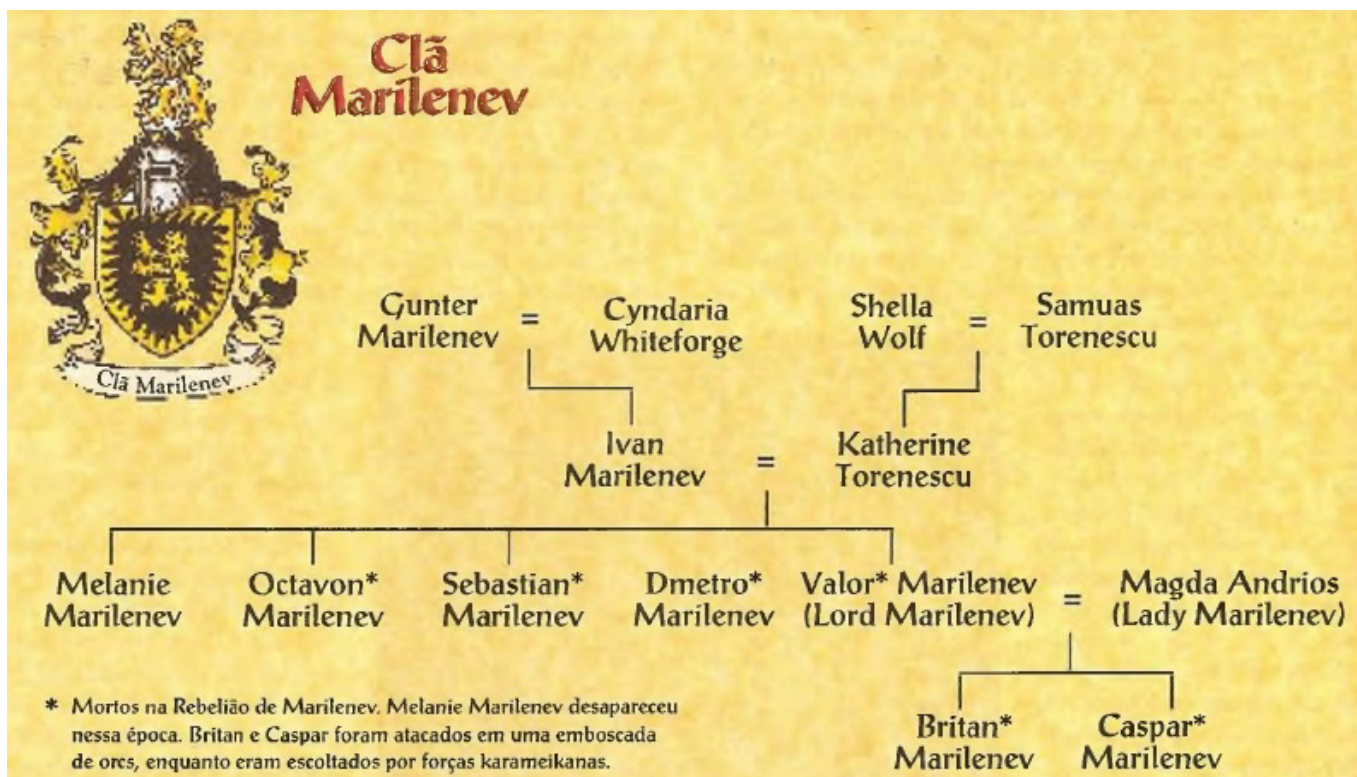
Clã Marilenev

Clã Marilenev

Gunter Marilenev = Cyndaria Whiteforge

Shella Wolf = Samuas Torenescu

Ivan Marilenev = Katherine Torenescu

Melanie Marilenev

Octavon* Marilenev

Sebastian* Marilenev

Dmetro* Marilenev

Valor* Marilenev (Lord Marilenev) = Magda Andrios (Lady Marilenev)

Britan* Marilenev

Caspar* Marilenev

* Mortos na Rebelião de Marilenev. Melanie Marilenev desapareceu nessa época. Britan e Caspar foram atacados em uma emboscada de orcs, enquanto eram escoltados por forças karameikanas.